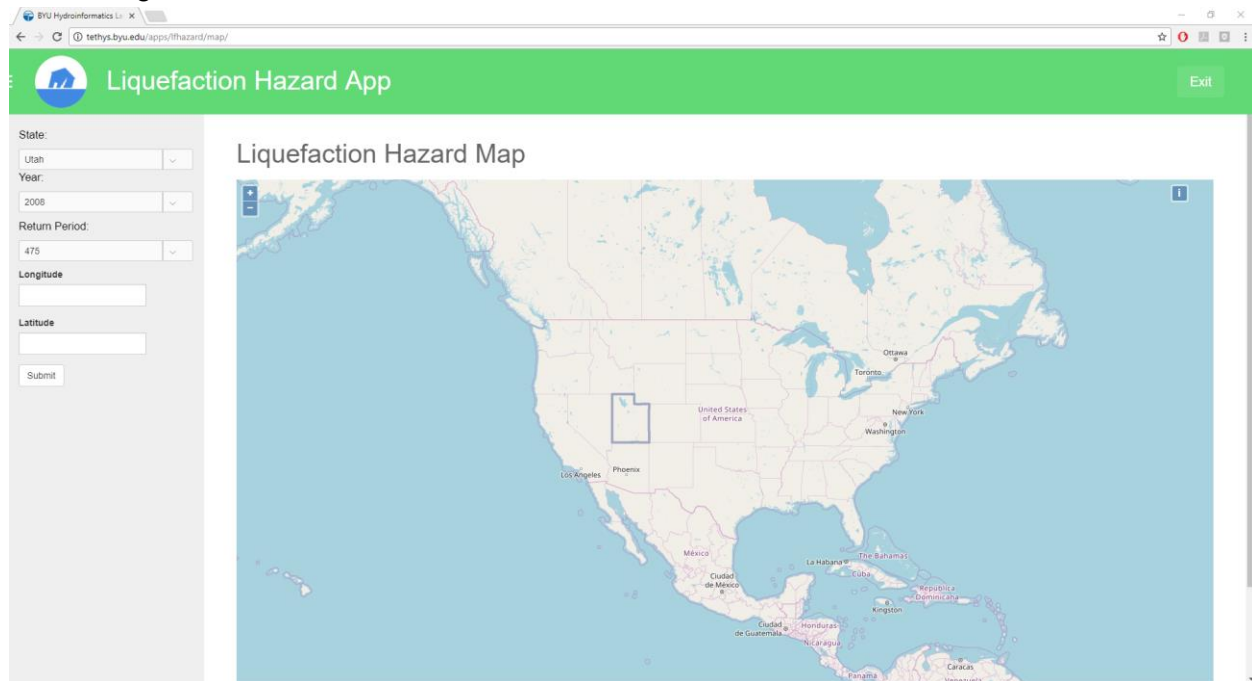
BYU Hydroinformatics La ×

tethys.byu.edu/apps/lfhazard/map/

Liquefaction Hazard App

Exit

State:

Utah

Year:

2008

Return Period:

475

Longitude

Latitude

Submit

Liquefaction Hazard Map

+
−

i

Ottawa

Toronto

New York

Washington

United States of America

Los Angeles

Phoenix

México

Ciudad de México

La Habana

The Bahamas

Cuba

República Dominicana

Kingston

Ciudad de Guatemala

Honduras

Nicaragua

Caracas

Panamá